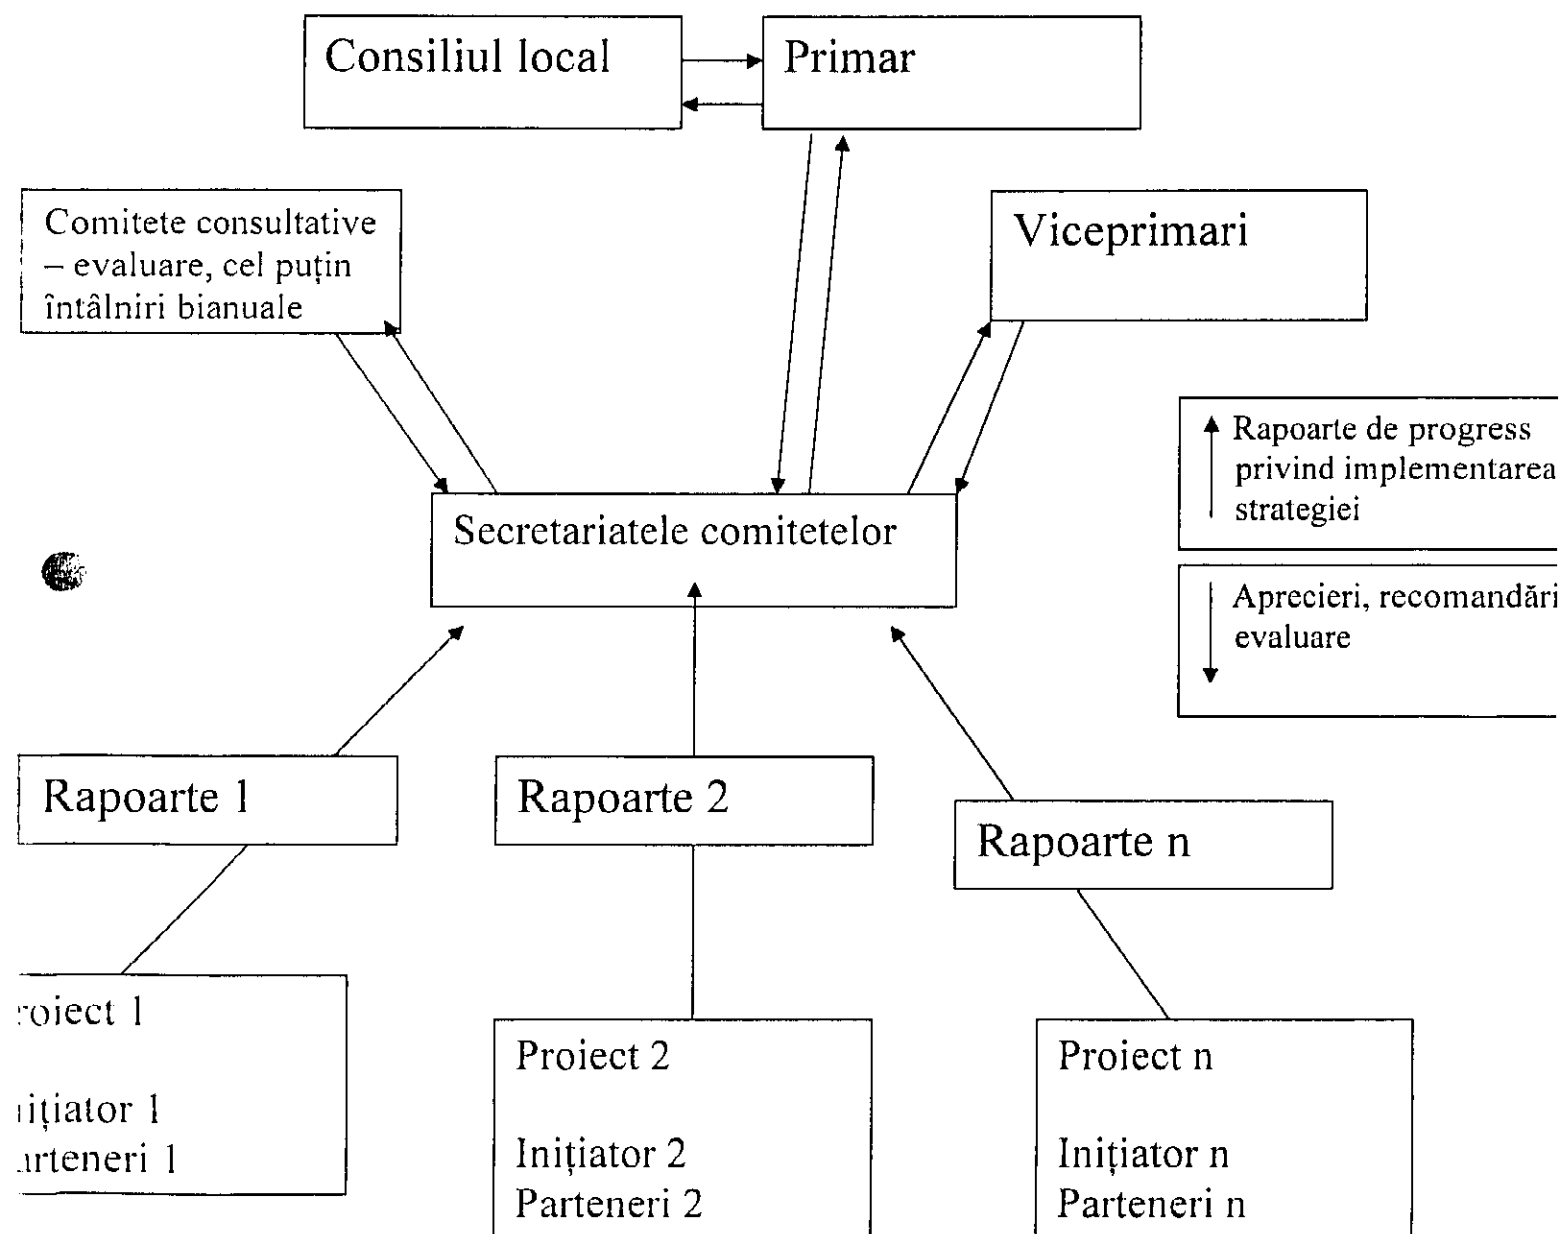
Consiliul local

Primar

Comitete consultative – evaluare, cel puțin întâlniri bianuale

Viceprimari

Rapoarte de progress privind implementarea strategiei

Secretariatele comitetelor

Aprecieri, recomandări evaluare

Rapoarte 1

Rapoarte 2

Rapoarte n

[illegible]oiect 1

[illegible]ițiator 1
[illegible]rteneri 1

Proiect 2

Inițiator 2
Parteneri 2

Proiect n

Inițiator n
Parteneri n